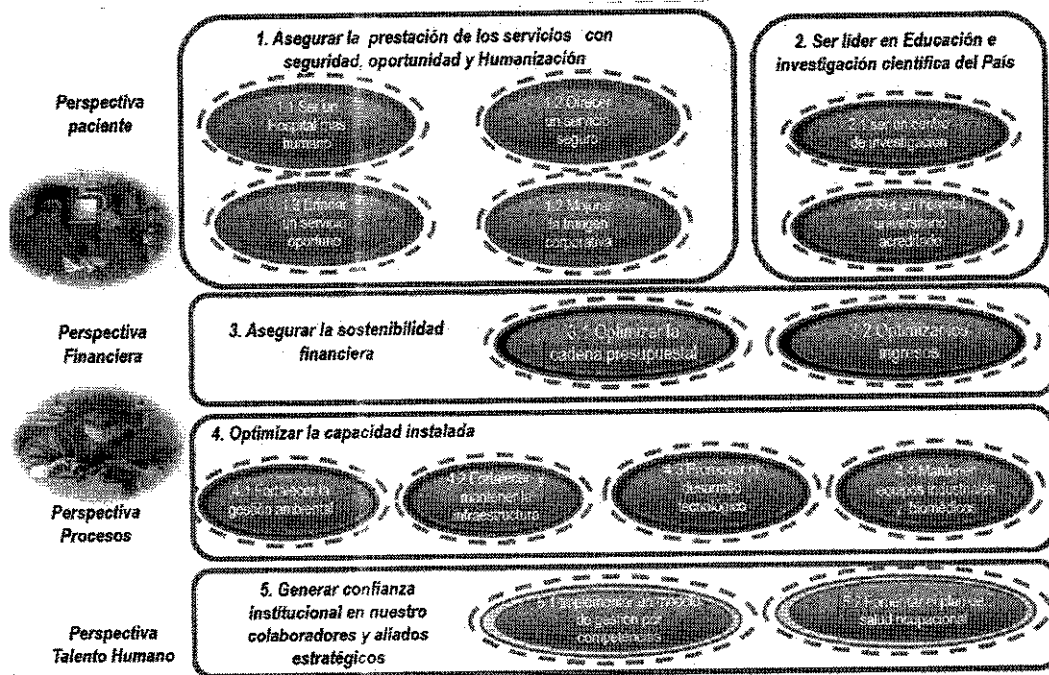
Perspectiva paciente

1. Asegurar la prestación de los servicios con seguridad, oportunidad y Humanización

1.1 Ser un Hospital mas humano

1.2 Ofrecer un servicio seguro

1.3 Brindar un servicio oportuno

1.2 Mejorar la imagen corporativa

2. Ser lider en Educación e investigación cientifica del País

2.1 Ser un centro de investigacion

2.2 Ser un Hospital universitario acreditado

Perspectiva Financiera

3. Asegurar la sostenibilidad financiera

3.1 Optimizar la cadena presupuestal

3.2 Optimizar los ingresos

Perspectiva Procesos

4. Optimizar la capacidad instalada

4.1 Fortalecer la gestión ambiental

4.2 Conservar y modernizar la infraestructura

4.3 Promover el desarrollo tecnologico

4.4 Mantener equipos industriales y biomedicos

Perspectiva Talento Humano

5. Generar confianza institucional en nuestro colaboradores y aliados estratégicos

5.1 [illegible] modelo de gestion por competencias

5.2 Fortalecer el plan de salud ocupacional